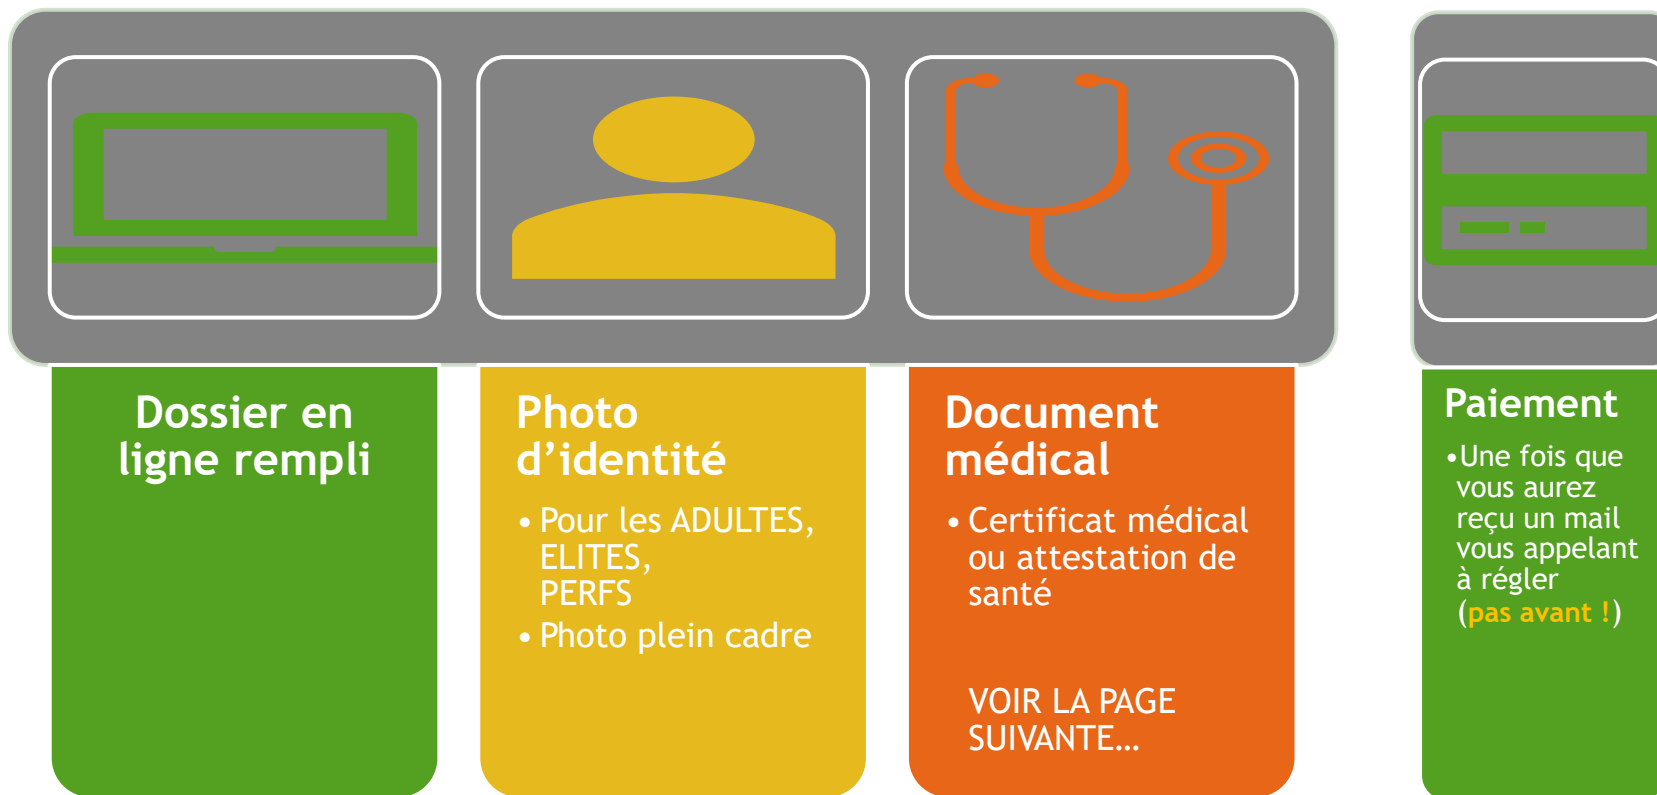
Dossier en ligne rempli

Photo d’identité

• Pour les ADULTES, ELITES, PERFS
• Photo plein cadre

Document médical

• Certificat médical ou attestation de santé

VOIR LA PAGE SUIVANTE…

Paiement

•Une fois que vous aurez reçu un mail vous appelant à régler (pas avant !)